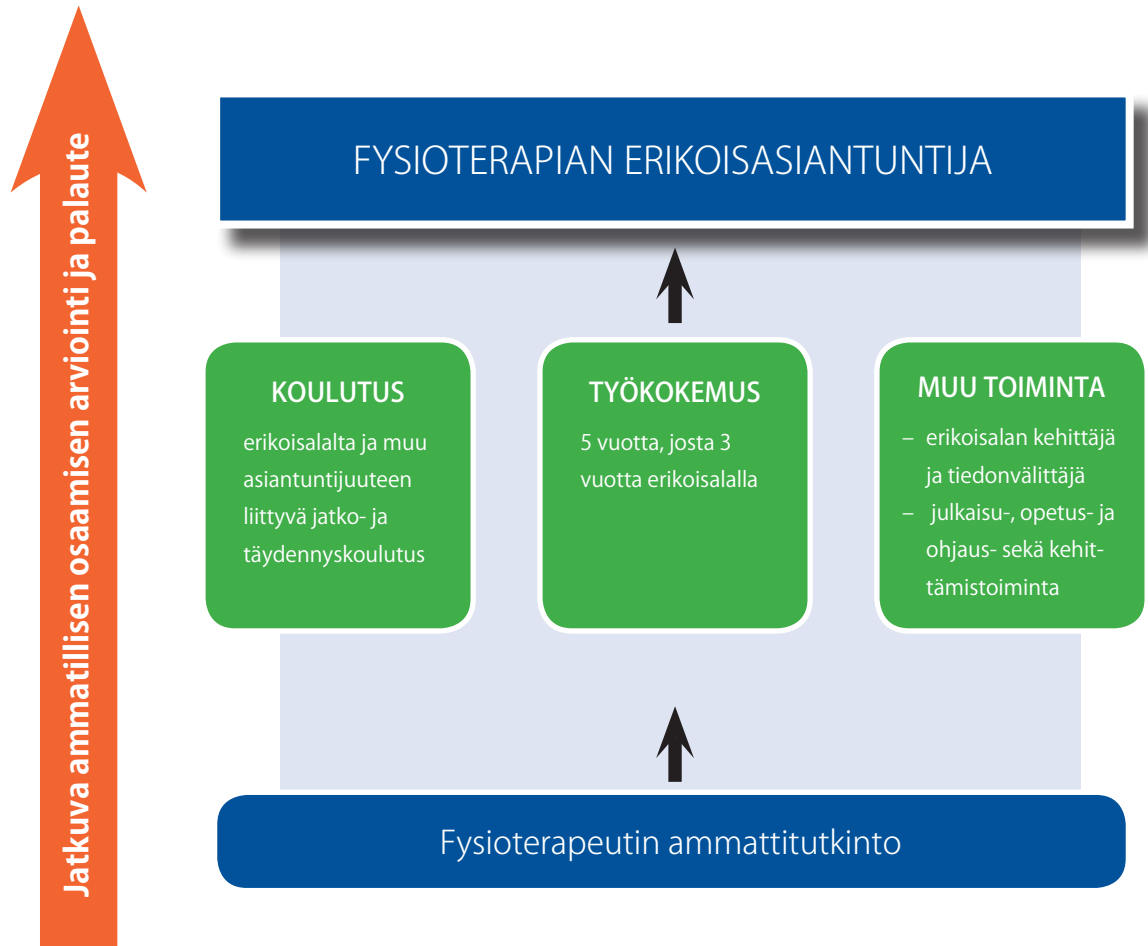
Jatkuva ammatillisen osaamisen arviointi ja palaute

FYSIOTERAPIAN ERIKOISASIANTUNTIJA

KOULUTUS
erikoisalalta ja muu asiantuntijuuteen liittyvä jatko- ja täydennyskoulutus

TYÖKOKEMUS
5 vuotta, josta 3 vuotta erikoisalalla

MUU TOIMINTA
– erikoisalan kehittäjä ja tiedonvälittäjä
– julkaisu-, opetus- ja ohjaus- sekä kehittämistoiminta

Fysioterapeutin ammattitutkinto